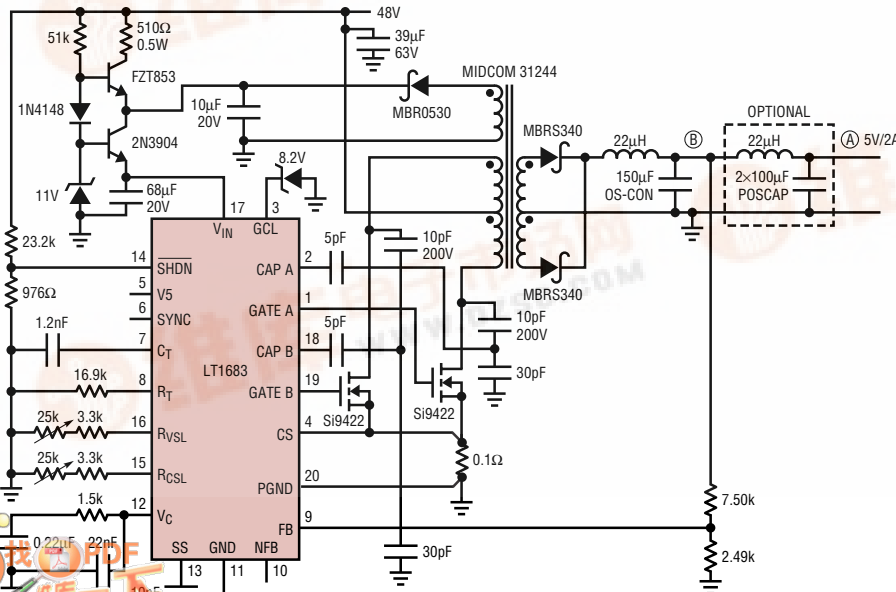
48V
51k
510Ω
0.5W
FZT853
1N4148
2N3904
11V
68μF
20V
39μF
63V
MIDCOM 31244
MBR0530
10μF
20V
8.2V
17
3
V$_{IN}$
GCL
23.2k
14
$\overline{SHDN}$
5
V5
6
SYNC
976Ω
1.2nF
7
C$_T$
16.9k
8
R$_T$
25k
3.3k
16
R$_{VSL}$
25k
3.3k
15
R$_{CSL}$
1.5k
12
V$_C$
0.22μF
22pF
SS
13
GND
11
NFB
10
LT1683
2
CAP A
1
GATE A
18
CAP B
19
GATE B
4
CS
20
PGND
9
FB
5pF
5pF
10pF
200V
Si9422
Si9422
10pF
200V
30pF
0.1Ω
30pF
MBRS340
MBRS340
22μH
150μF
OS-CON
Ⓑ
OPTIONAL
22μH
2×100μF
POSCAP
Ⓐ 5V/2A
7.50k
2.49k